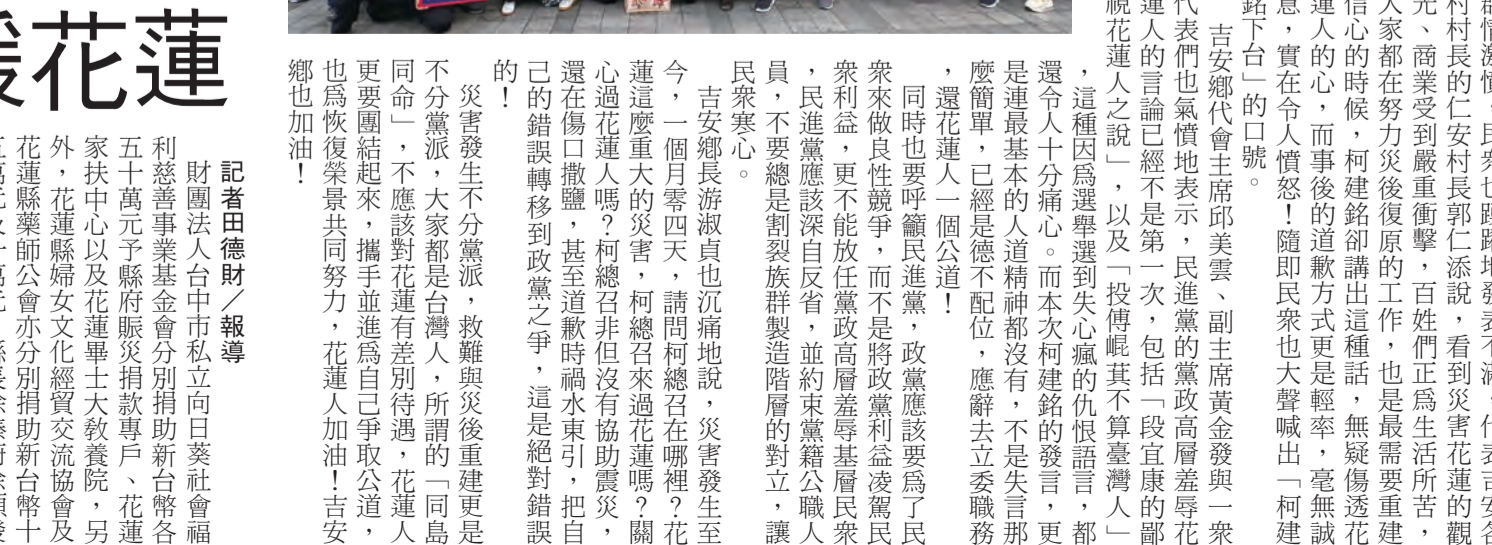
援花蓮

記者田德財／報導

財團法人台中市私立向日葵社會福利慈善事業基金會分別捐助新台幣各五十萬元予縣府賑災捐款專戶、花蓮家扶中心以及花蓮畢士大教養院，另外，花蓮縣婦女文化經貿交流協會及花蓮縣藥師公會亦分別捐助新台幣十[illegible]萬元及十萬元，縣長徐榛蔚頒發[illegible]

怒情激憤，民眾也踴躍地發表不滿，代表吉安鄉村村長的仁安村長郭仁添說，看到災害花蓮的觀光、商業受到嚴重衝擊，百姓們正為生活所苦，大家都在努力災後復原的工作，也是最需要重建信心的時候，柯建銘卻講出這種話，無疑傷透花蓮人的心，而事後的道歉方式更是輕率，毫無誠意，實在令人憤怒！隨即民眾也大聲喊出「柯建銘下台」的口號。

吉安鄉代會主席邱美雲、副主席黃金發與一眾代表們也氣憤地表示，民進黨的黨政高層羞辱花蓮人的言論已經不是第一次，包括「段宜康的鄙視花蓮人之說」，以及「投傳崐其不算臺灣人」，這種因為選舉選到失心瘋的仇恨語言，都還令人十分痛心。而本次柯建銘的發言，更是連最基本的人道精神都沒有，不是失言那麼簡單，已經是德不配位，應辭去立委職務，還花蓮人一個公道！

同時也要呼籲民進黨，政黨應該要為了民眾來做良性競爭，而不是將政黨利益凌駕民眾利益，更不能放任黨政高層羞辱基層民眾，民進黨應該深自反省，並約束黨籍公職人員，不要總是割裂族群製造階層的對立，讓民眾寒心。

吉安鄉長游淑貞也沉痛地說，災害發生至今，一個月零四天，請問柯總召在哪裡？花蓮這麼重大的災害，柯總召來過花蓮嗎？關心過花蓮人嗎？柯總召非但沒有協助震災，還在傷口撒鹽，甚至道歉時禍水東引，把自己的錯誤轉移到政黨之爭，這是絕對錯誤的！

災害發生不分黨派，救難與災後重建更是不分黨派，大家都是台灣人，所謂的「同島同命」，不應該對花蓮有差別待遇，花蓮人更要團結起來，攜手並進為自己爭取公道，也為恢復榮景共同努力，花蓮人加油！吉安鄉也加油！